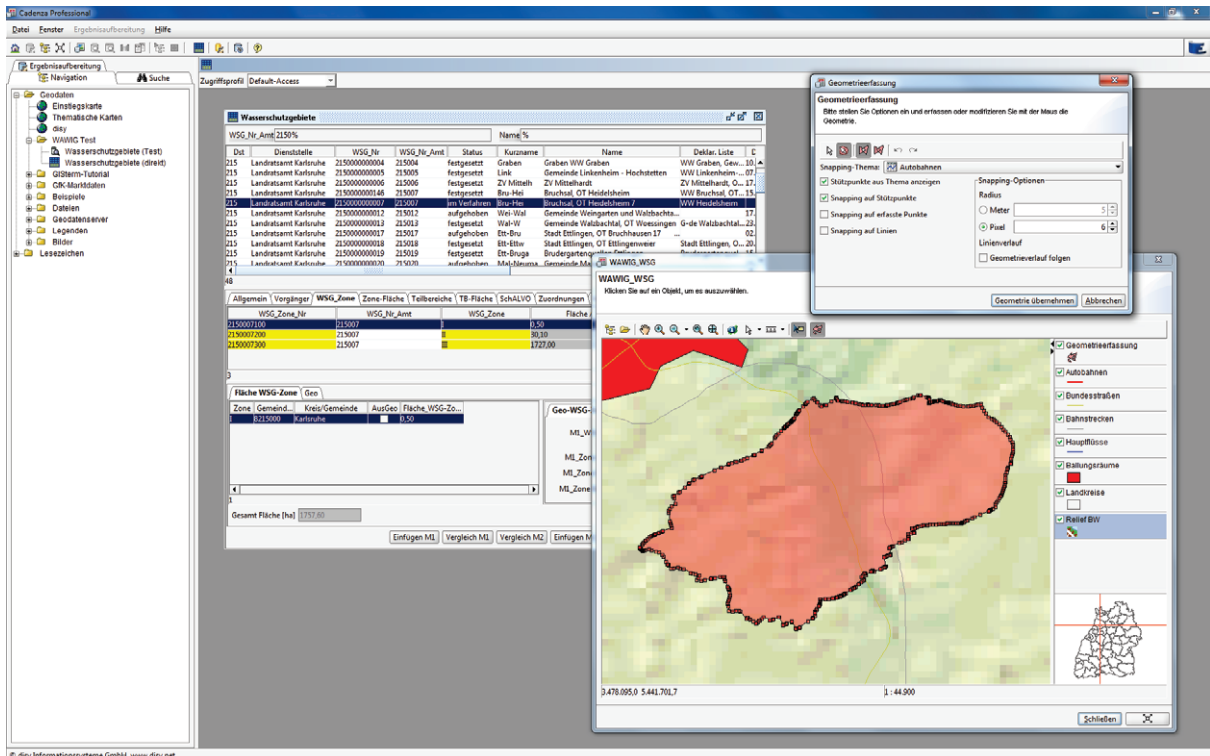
Cadenza Professional

Datei Fenster Ergebnisaufbereitung Hilfe

Ergebnisaufbereitung
Navigation
Suche

Geodaten
Einstiegskarte
Thematische Karten
disy
WAWIG Test
Wasserschutzgebiete (Test)
Wasserschutzgebiete (direkt)
GISterm-Tutorial
GfK-Marktdaten
Beispiele
Dateien
Geodatenserver
Legenden
Bilder
Lesezeichen

Zugriffsprofil Default-Access

Wasserschutzgebiete

WSG_Nr_Amt 2150%
Name %

| Dst | Dienststelle | WSG_Nr | WSG_Nr_Amt | Status | Kurzname | Name | Deklar. Liste | D |
|---|---|---|---|---|---|---|---|---|
| 215 | Landratsamt Karlsruhe | 2150000000004 | 215004 | festgesetzt | Graben | Graben WW Graben | WW Graben, Gew... | 10. |
| 215 | Landratsamt Karlsruhe | 2150000000005 | 215005 | festgesetzt | Link | Gemeinde Linkenheim - Hochstetten | WW Linkenheim-... | 07. |
| 215 | Landratsamt Karlsruhe | 2150000000006 | 215006 | festgesetzt | ZV Mitteln | ZV Mittelhardt | ZV Mittelhardt, O... | 17. |
| 215 | Landratsamt Karlsruhe | 2150000000146 | 215007 | festgesetzt | Bru-Hei | Bruchsal, OT Heidelsheim | WW Bruchsal, OT... | 15. |
| 215 | Landratsamt Karlsruhe | 2150000000007 | 215007 | im Verfahren | Bru-Hei | Bruchsal, OT Heidelsheim 7 | WW Heidelsheim | |
| 215 | Landratsamt Karlsruhe | 2150000000012 | 215012 | aufgehoben | Wei-Wal | Gemeinde Weingarten und Walzbachta... | | 17. |
| 215 | Landratsamt Karlsruhe | 2150000000013 | 215013 | festgesetzt | Wal-W | Gemeinde Walzbachtal, OT Woessingen | G-de Walzbachtal... | 23. |
| 215 | Landratsamt Karlsruhe | 2150000000017 | 215017 | aufgehoben | Ett-Bru | Stadt Ettlingen, OT Bruchhausen 17 | | 02. |
| 215 | Landratsamt Karlsruhe | 2150000000018 | 215018 | festgesetzt | Ett-Ettw | Stadt Ettlingen, OT Ettlingenweier | Stadt Ettlingen, O... | 20. |
| 215 | Landratsamt Karlsruhe | 2150000000019 | 215019 | festgesetzt | Ett-Bruga | Brudergartenquelle Ettlingen | | |
| 215 | Landratsamt Karlsruhe | 2150000000020 | 215020 | aufgehoben | Mal-Neuma | Gemeinde Ma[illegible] | | |

48

Allgemein | Vorgänger | WSG_Zone | Zone-Fläche | Teilbereiche | TB-Fläche | SchALVO | Zuordnungen

| WSG_Zone_Nr | WSG_Nr_Amt | WSG_Zone | Fläche |
|---|---|---|---|
| 2150007100 | 215007 | I | 0,50 |
| 2150007200 | 215007 | II | 30,30 |
| 2150007300 | 215007 | III | 1727,00 |

3

Fläche WSG-Zone | Geo

| Zone | Gemeind... | Kreis/Gemeinde | AusGeo | Fläche_WSG-Zo... |
|---|---|---|---|---|
| 1 | 8215000 | Karlsruhe | | 0,50 |

1

Geo-WSG-
M1_W
M1_Zone
M1_Zone
M1_Zone

Gesamt Fläche [ha] 1757,80

Einfügen M1 | Vergleich M1 | Vergleich M2 | Einfügen M

Geometrieerfassung
Geometrieerfassung
Bitte stellen Sie Optionen ein und erfassen oder modifizieren Sie mit der Maus die Geometrie.
Snapping-Thema: Autobahnen
Stützpunkte aus Thema anzeigen
Snapping auf Stützpunkte
Snapping auf erfasste Punkte
Snapping auf Linien
Snapping-Optionen
Radius
Meter 5
Pixel 6
Linienverlauf
Geometrieverlauf folgen
Geometrie übernehmen | Abbrechen

WAWIG_WSG
WAWIG_WSG
Klicken Sie auf ein Objekt, um es auszuwählen.

Geometrieerfassung
Autobahnen
Bundesstraßen
Bahnstrecken
Hauptflüsse
Ballungsräume
Landkreise
Relief BW

3.478.095,0 5.441.701,7
1 : 44.900
Schließen

© disy Informationssysteme GmbH, www.disy.net